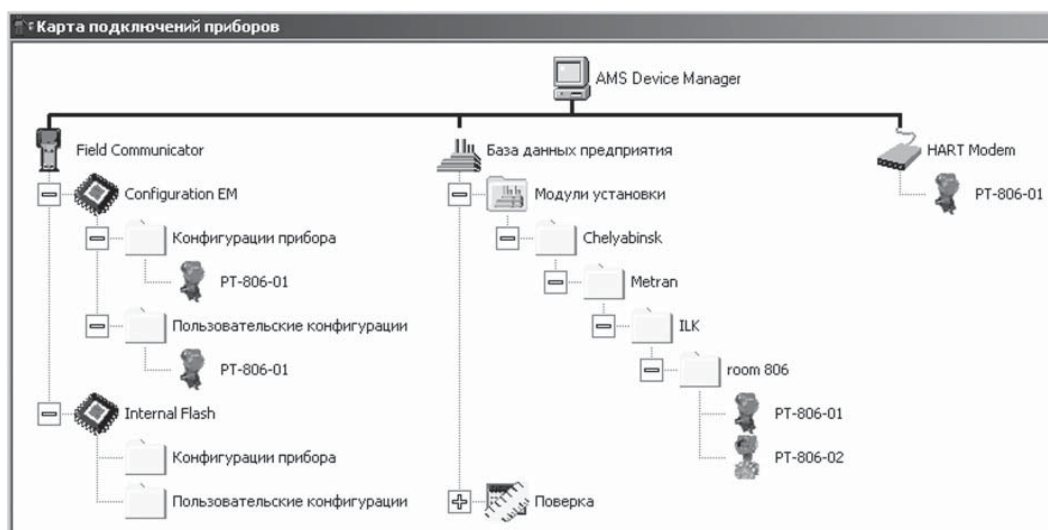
Карта подключений приборов

AMS Device Manager

Field Communicator

Configuration EM

Конфигурации прибора

PT-806-01

Пользовательские конфигурации

PT-806-01

Internal Flash

Конфигурации прибора

Пользовательские конфигурации

База данных предприятия

Модули установки

Chelyabinsk

Metran

ILK

room 806

PT-806-01

PT-806-02

Поверка

HART Modem

PT-806-01